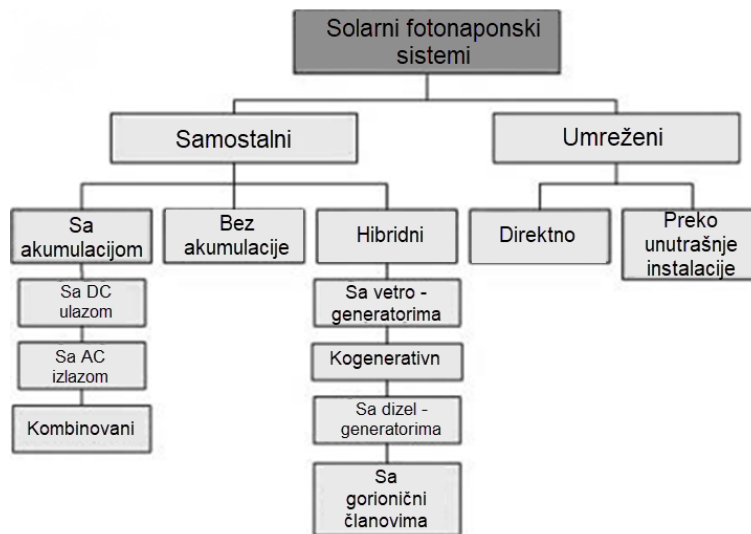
Solarni fotonaponski sistemi

Samostalni

Umreženi

Sa akumulacijom

Bez akumulacije

Hibridni

Direktno

Preko unutrašnje instalacije

Sa DC ulazom

Sa AC izlazom

Kombinovani

Sa vetro - generatorima

Kogenerativn

Sa dizel - generatorima

Sa gorionični članovima